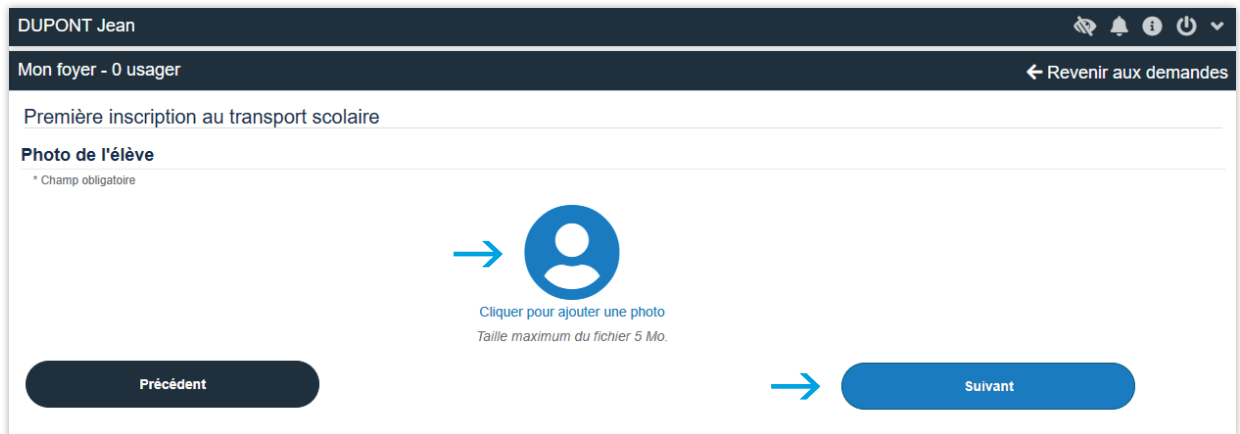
DUPONT Jean

Mon foyer - 0 usager

Revenir aux demandes

Première inscription au transport scolaire

Photo de l'élève

* Champ obligatoire

Cliquer pour ajouter une photo

Taille maximum du fichier 5 Mo.

Précédent

Suivant